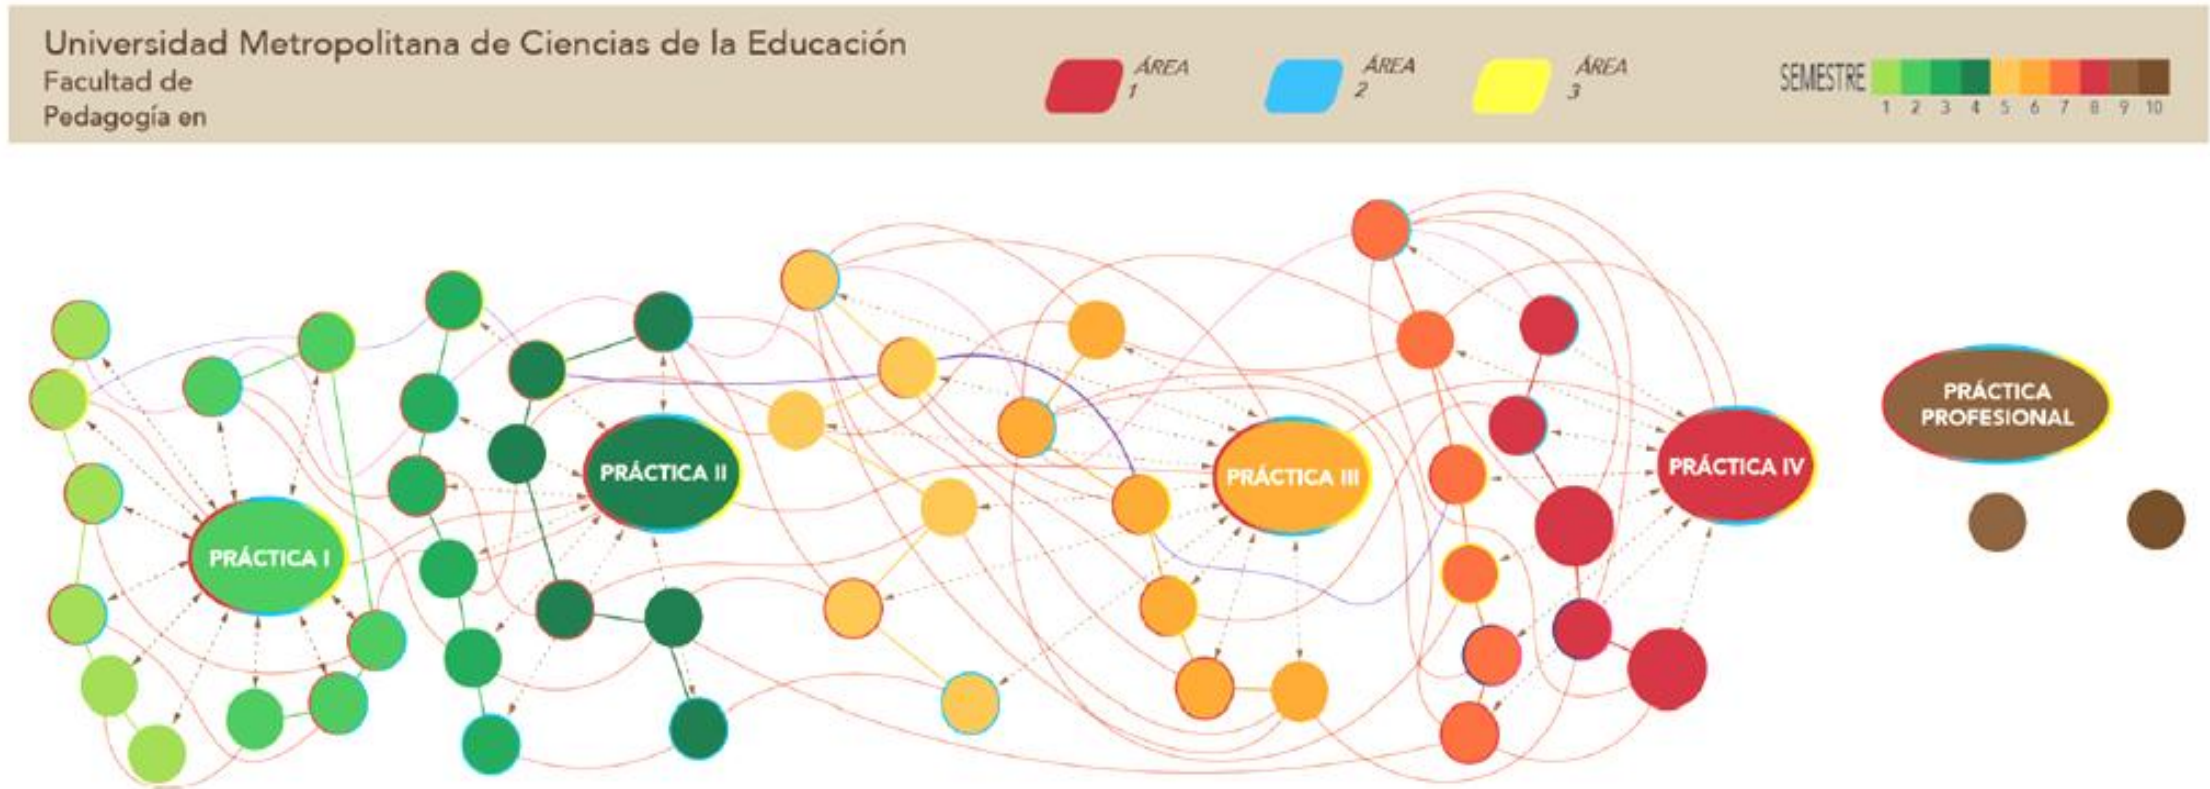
Universidad Metropolitana de Ciencias de la Educación
Facultad de
Pedagogía en

ÁREA 1
ÁREA 2
ÁREA 3

SEMESTRE
1 2 3 4 5 6 7 8 9 10

PRÁCTICA I
PRÁCTICA II
PRÁCTICA III
PRÁCTICA IV
PRÁCTICA PROFESIONAL